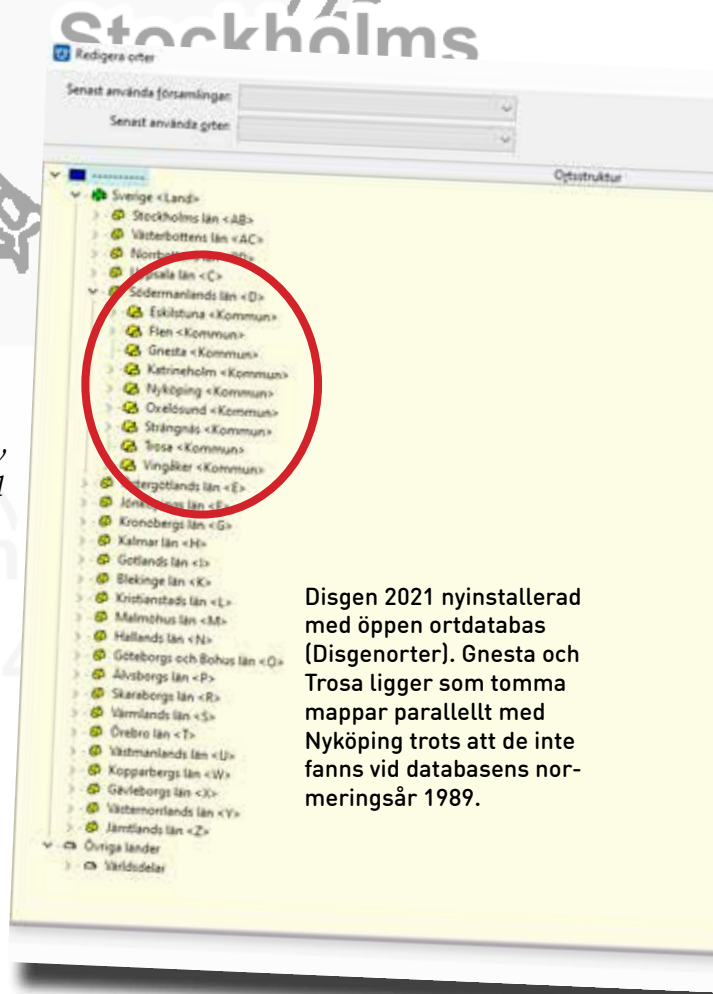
Stockholms

Redigera orter

Senast använda församlingar:

Senast använda orter:

Ortsstruktur

Sverige <Land>
Stockholms län <AB>
Västerbottens län <AC>
Norrbottens län <BD>
Uppsala län <C>
Södermanlands län <D>
Eskilstuna <Kommun>
Flen <Kommun>
Gnesta <Kommun>
Katrineholm <Kommun>
Nyköping <Kommun>
Oxelösund <Kommun>
Strängnäs <Kommun>
Trosa <Kommun>
Vingåker <Kommun>
Östergötlands län <E>
Jönköpings län <F>
Kronobergs län <G>
Kalmar län <H>
Gotlands län <I>
Blekinge län <K>
Kristianstads län <L>
Malmöhus län <M>
Hallands län <N>
Göteborgs och Bohus län <O>
Älvsborgs län <P>
Skaraborgs län <R>
Värmlands län <S>
Örebro län <T>
Västmanlands län <U>
Kopparbergs län <W>
Gävleborgs län <X>
Västernorrlands län <Y>
Jämtlands län <Z>
Övriga länder
Världsdelar

Disgen 2021 nyinstallerad med öppen ortdatabas (Disgenorter). Gnesta och Trosa ligger som tomma mappar parallellt med Nyköping trots att de inte fanns vid databasens normeringsår 1989.